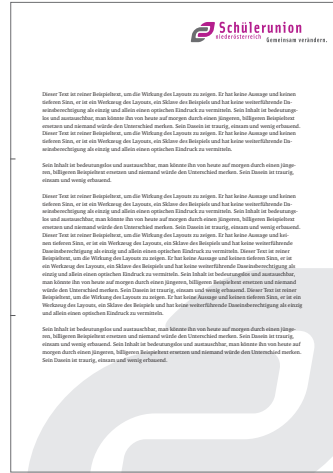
Schülerunion
niederösterreich
Gemeinsam verändern.

Dieser Text ist reiner Beispieltext, um die Wirkung des Layouts zu zeigen. Er hat keine Aussage und keinen tieferen Sinn, er ist ein Werkzeug des Layouts, ein Sklave des Beispiels und hat keine weiterführende Daseinsberechtigung als einzig und allein einen optischen Eindruck zu vermitteln. Sein Inhalt ist bedeutungslos und austauschbar, man könnte ihn von heute auf morgen durch einen jüngeren, billigeren Beispieltext ersetzen und niemand würde den Unterschied merken. Sein Dasein ist traurig, einsam und wenig erbaused. Dieser Text ist reiner Beispieltext, um die Wirkung des Layouts zu zeigen. Er hat keine Aussage und keinen tieferen Sinn, er ist ein Werkzeug des Layouts, ein Sklave des Beispiels und hat keine weiterführende Daseinsberechtigung als einzig und allein einen optischen Eindruck zu vermitteln.

Sein Inhalt ist bedeutungslos und austauschbar, man könnte ihn von heute auf morgen durch einen jüngeren, billigeren Beispieltext ersetzen und niemand würde den Unterschied merken. Sein Dasein ist traurig, einsam und wenig erbaused.

Dieser Text ist reiner Beispieltext, um die Wirkung des Layouts zu zeigen. Er hat keine Aussage und keinen tieferen Sinn, er ist ein Werkzeug des Layouts, ein Sklave des Beispiels und hat keine weiterführende Daseinsberechtigung als einzig und allein einen optischen Eindruck zu vermitteln. Sein Inhalt ist bedeutungslos und austauschbar, man könnte ihn von heute auf morgen durch einen jüngeren, billigeren Beispieltext ersetzen und niemand würde den Unterschied merken. Sein Dasein ist traurig, einsam und wenig erbaused. Dieser Text ist reiner Beispieltext, um die Wirkung des Layouts zu zeigen. Er hat keine Aussage und keinen tieferen Sinn, er ist ein Werkzeug des Layouts, ein Sklave des Beispiels und hat keine weiterführende Daseinsberechtigung als einzig und allein einen optischen Eindruck zu vermitteln. Dieser Text ist reiner Beispieltext, um die Wirkung des Layouts zu zeigen. Er hat keine Aussage und keinen tieferen Sinn, er ist ein Werkzeug des Layouts, ein Sklave des Beispiels und hat keine weiterführende Daseinsberechtigung als einzig und allein einen optischen Eindruck zu vermitteln. Sein Inhalt ist bedeutungslos und austauschbar, man könnte ihn von heute auf morgen durch einen jüngeren, billigeren Beispieltext ersetzen und niemand würde den Unterschied merken. Sein Dasein ist traurig, einsam und wenig erbaused. Dieser Text ist reiner Beispieltext, um die Wirkung des Layouts zu zeigen. Er hat keine Aussage und keinen tieferen Sinn, er ist ein Werkzeug des Layouts, ein Sklave des Beispiels und hat keine weiterführende Daseinsberechtigung als einzig und allein einen optischen Eindruck zu vermitteln.

Sein Inhalt ist bedeutungslos und austauschbar, man könnte ihn von heute auf morgen durch einen jüngeren, billigeren Beispieltext ersetzen und niemand würde den Unterschied merken. Sein Dasein ist traurig, einsam und wenig erbaused. Sein Inhalt ist bedeutungslos und austauschbar, man könnte ihn von heute auf morgen durch einen jüngeren, billigeren Beispieltext ersetzen und niemand würde den Unterschied merken. Sein Dasein ist traurig, einsam und wenig erbaused.